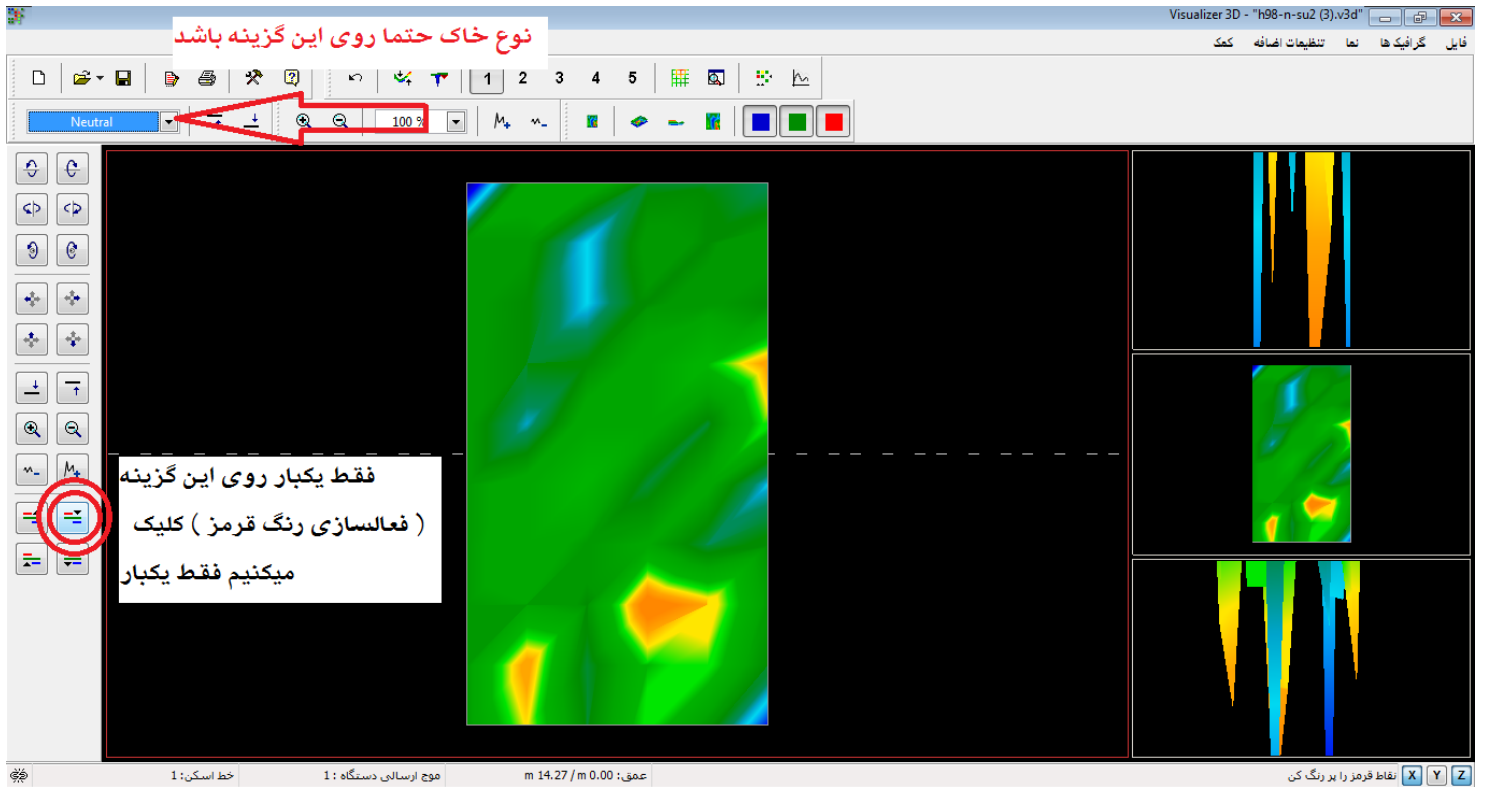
Visualizer 3D - "h98-n-su2 (3).v3d"

نوع خاک حتما روی این گزینه باشد

فایل گرافیک ها نما تنظیمات اضافه کمک

1 2 3 4 5

Neutral

100 %

فقط یکبار روی این گزینه ( فعالسازی رنگ قرمز ) کلیک میکنیم فقط یکبار

خط اسکن: 1

موج ارسالی دستگاه : 1

عمق: m 0.00 / m 14.27

نقاط قرمز را پر رنگ کن

X Y Z